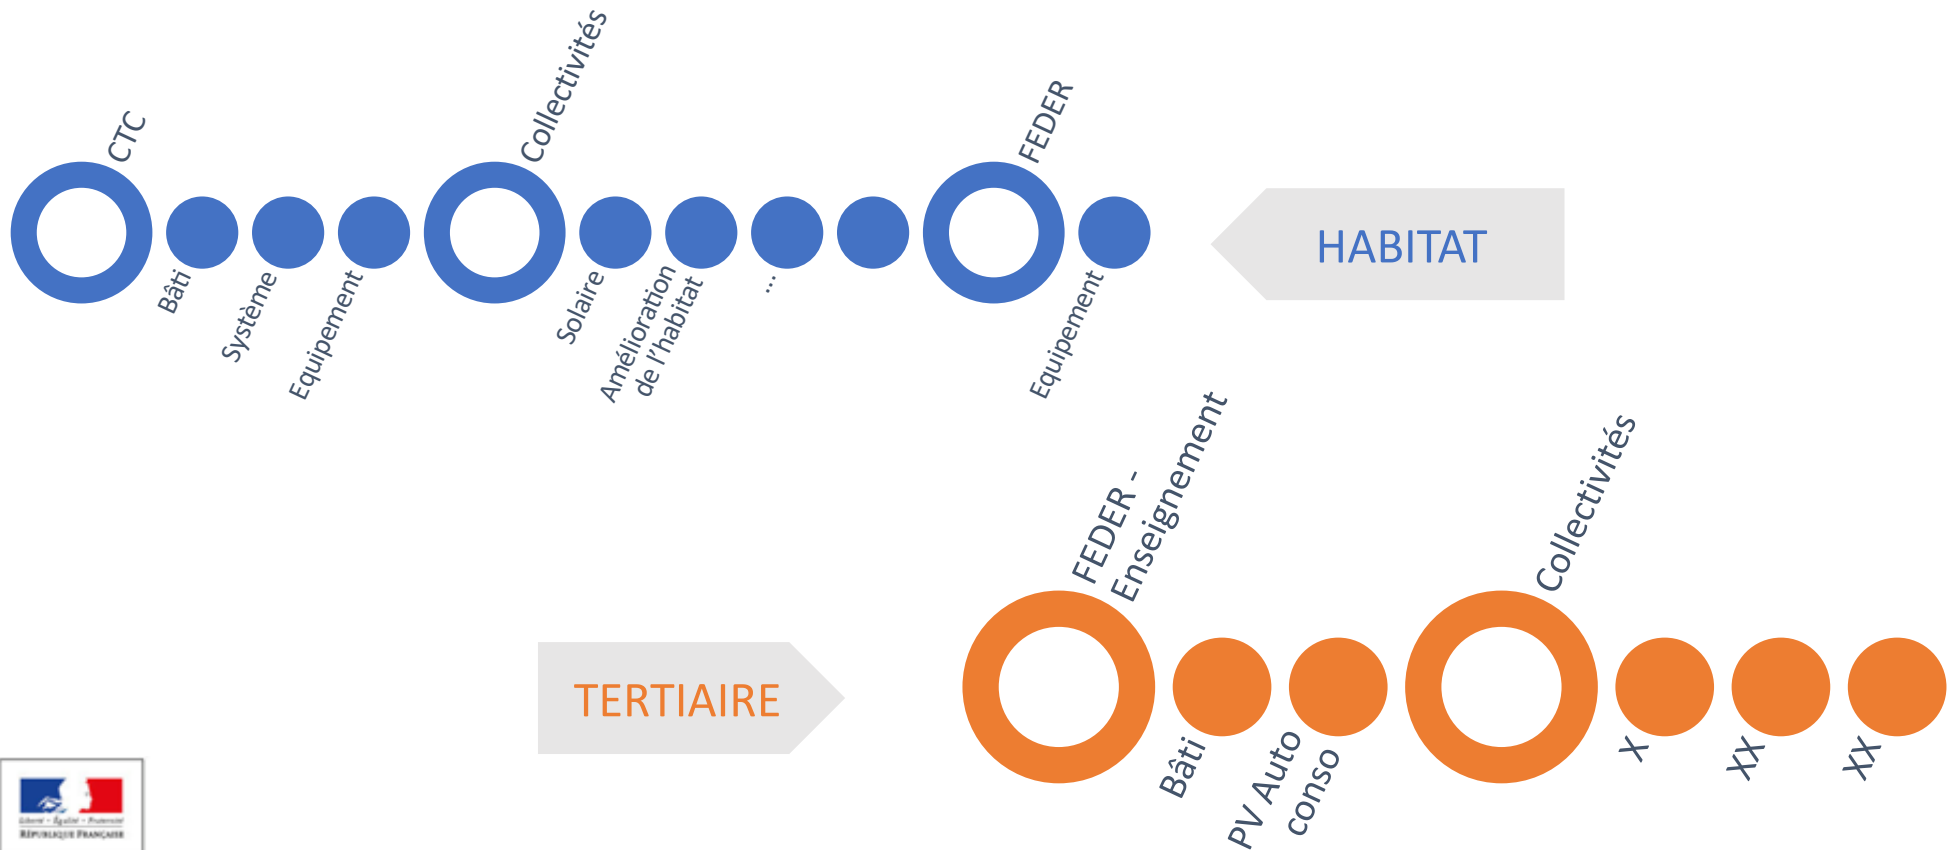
CTC

Bâti

Système

Equipement

Collectivités

Solaire

Amélioration de l'habitat

...

FEDER

Equipement

HABITAT

FEDER - Enseignement

Collectivités

TERTIAIRE

Bâti

PV Auto conso

X

XX

XX

Liberté • Égalité • Fraternité
RÉPUBLIQUE FRANÇAISE